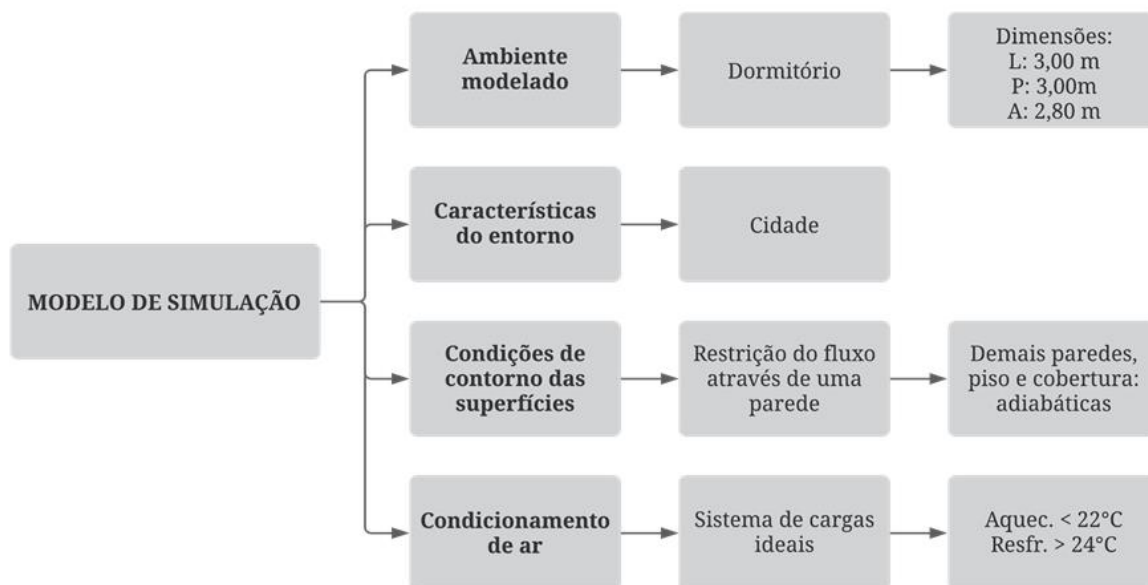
MODELO DE SIMULAÇÃO

Ambiente modelado

Dormitório

Dimensões:
L: 3,00 m
P: 3,00m
A: 2,80 m

Características do entorno

Cidade

Condições de contorno das superfícies

Restrição do fluxo através de uma parede

Demais paredes, piso e cobertura: adiabáticas

Condicionamento de ar

Sistema de cargas ideais

Aquec. < 22°C
Resfr. > 24°C